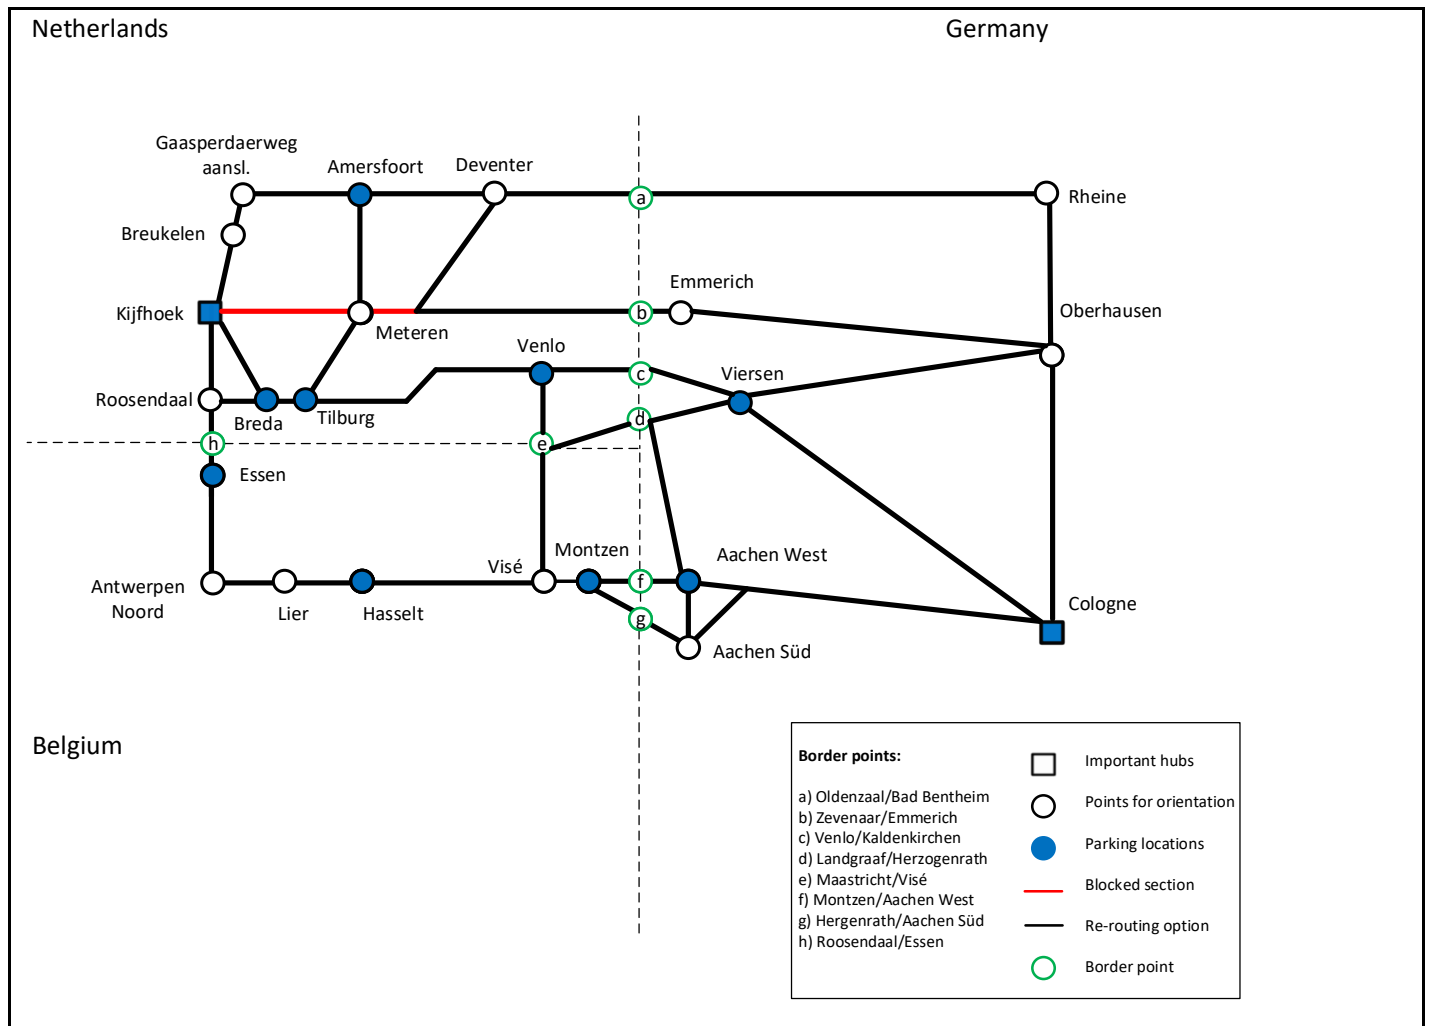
Netherlands

Germany

Gaasperdaerweg aansl.

Amersfoort

Deventer

a

Rheine

Breukelen

Emmerich

Kijfhoek

Meteren

b

Oberhausen

Venlo

c

Viersen

Roosendaal

Breda

Tilburg

d

h

e

Essen

Montzen

Aachen West

Visé

Antwerpen Noord

Lier

Hasselt

f

g

Cologne

Aachen Süd

Belgium

Border points:

a) Oldenzaal/Bad Bentheim
b) Zevenaar/Emmerich
c) Venlo/Kaldenkirchen
d) Landgraaf/Herzogenrath
e) Maastricht/Visé
f) Montzen/Aachen West
g) Hergenrath/Aachen Süd
h) Roosendaal/Essen

Important hubs

Points for orientation

Parking locations

Blocked section

Re-routing option

Border point